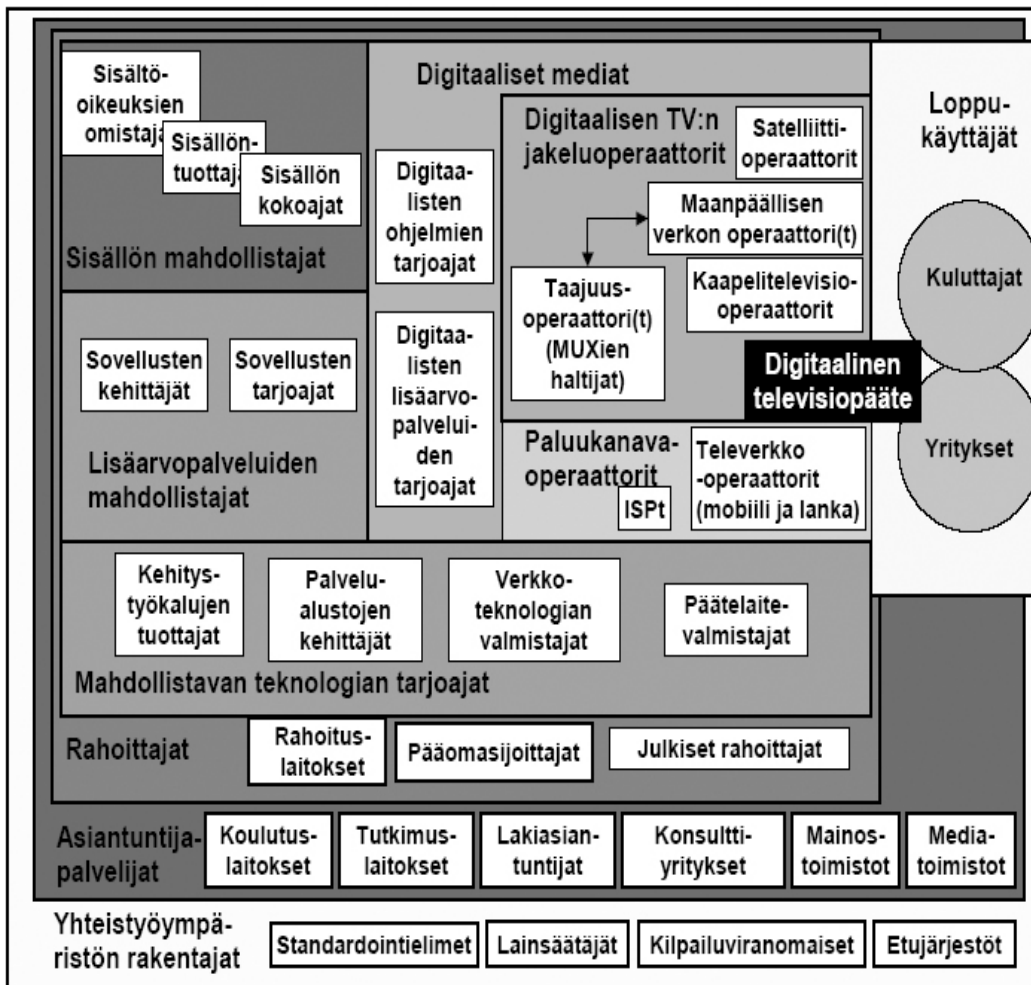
Sisältöoikeuksien omistaja

Sisällöntuottaja

Sisällön kokoajat

Sisällön mahdollistajat

Digitaaliset mediat

Digitaalisten ohjelmien tarjoajat

Digitaalisen TV:n jakeluoperaattorit

Satelliittioperaattorit

Maanpäällisen verkon operaattori(t)

Taajuusoperaattori(t) (MUXien haltijat)

Kaapelitelevisiooperaattorit

Digitaalinen televisiopääte

Loppukäyttäjät

Kuluttajat

Yritykset

Sovellusten kehittäjät

Sovellusten tarjoajat

Lisäarvopalveluiden mahdollistajat

Digitaalisten lisäarvopalveluiden tarjoajat

Paluukanavaoperaattorit

ISPt

Televerkko-operaattorit (mobiili ja lanka)

Kehitystyökalujen tuottajat

Palvelualustojen kehittäjät

Verkkoteknologian valmistajat

Päätelaitevalmistajat

Mahdollistavan teknologian tarjoajat

Rahoittajat

Rahoituslaitokset

Pääomasijoittajat

Julkiset rahoittajat

Asiantuntijapalvelijat

Koulutuslaitokset

Tutkimuslaitokset

Lakiasiantuntijat

Konsulttiyritykset

Mainostoimistot

Mediatoimistot

Yhteistyöympäristön rakentajat

Standardointielimet

Lainsäätäjät

Kilpailuviranomaiset

Etujärjestöt